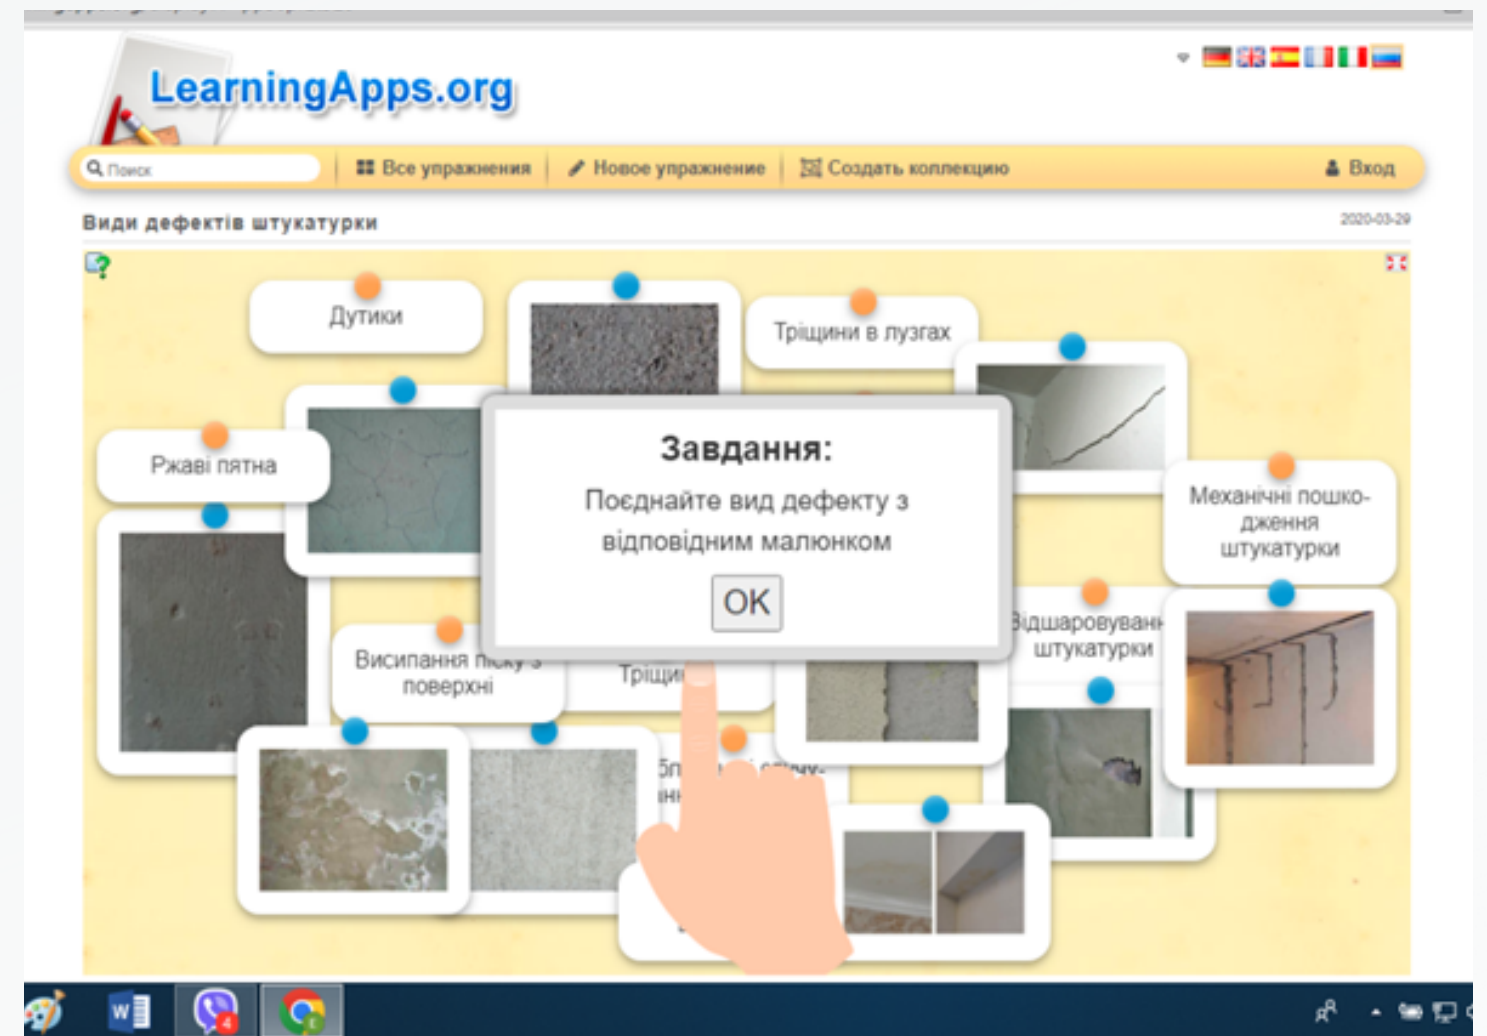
LearningApps.org

Поиск | Все упражнения | Новое упражнение | Создать коллекцию | Вход

Види дефектів штукатурки

2020-03-29

Дутики

Тріщини в лузгах

Ржаві пятна

Механічні пошкодження штукатурки

Завдання:

Поєднайте вид дефекту з відповідним малюнком

OK

Висипання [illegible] поверхні

Тріщи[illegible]

Відшаровуванн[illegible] штукатурки

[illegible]